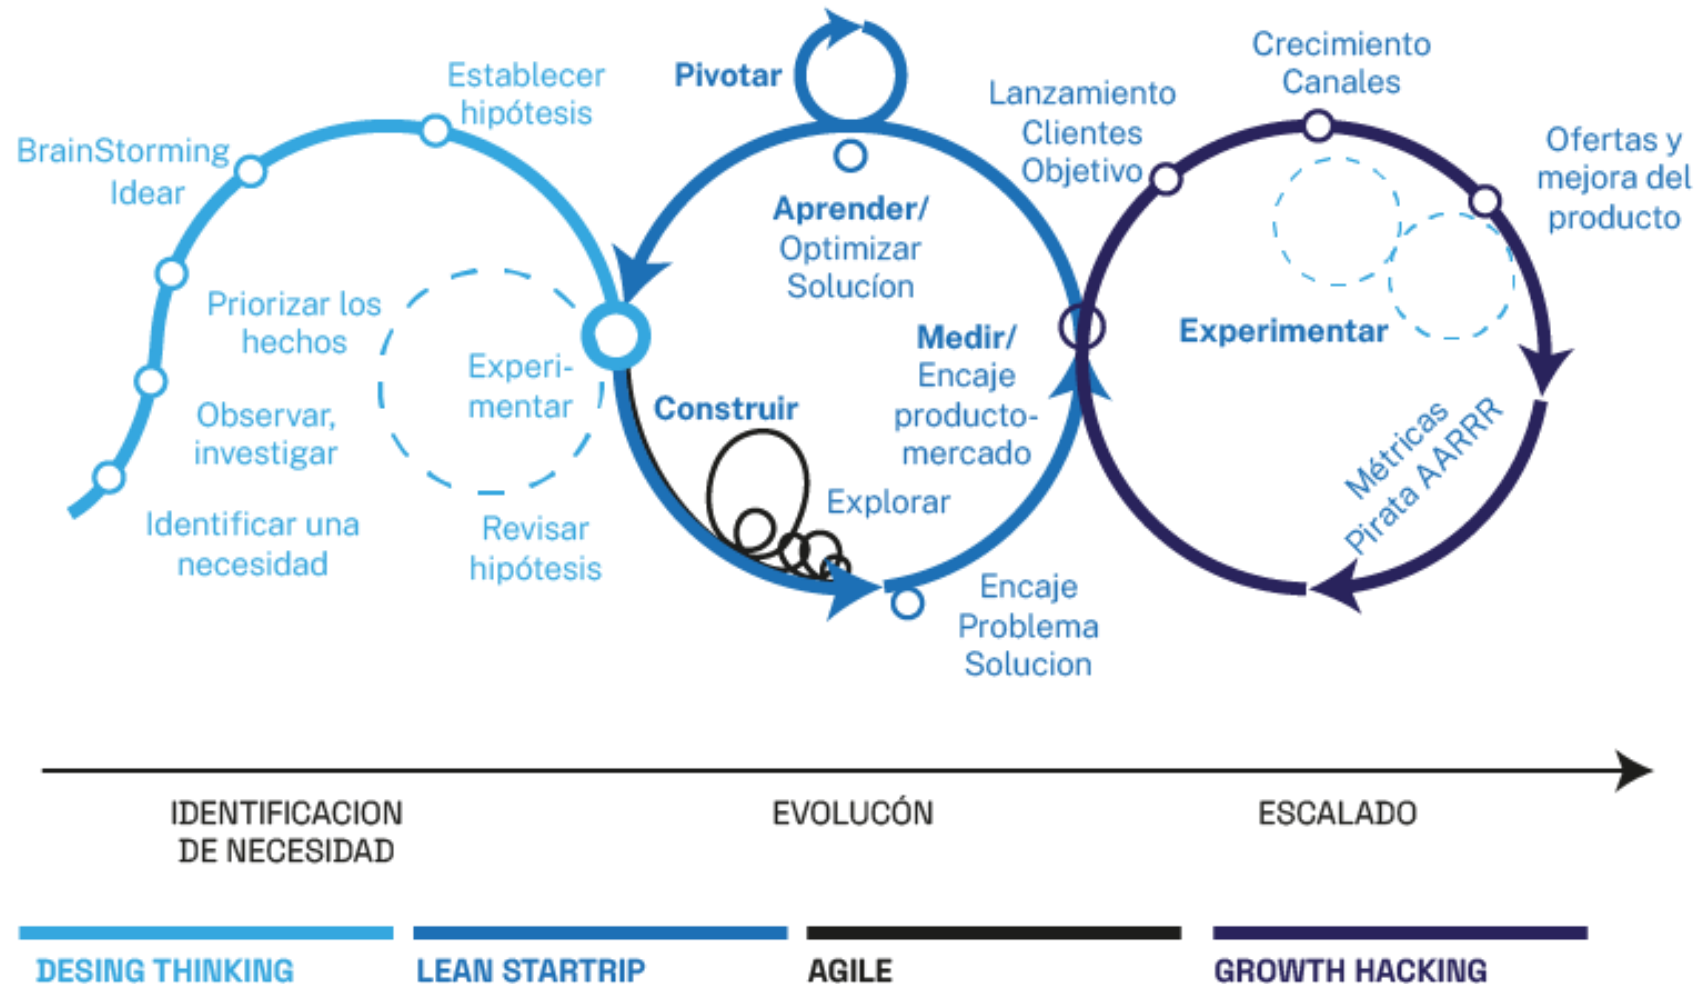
BrainStorming
Idear

Establecer
hipótesis

Priorizar los
hechos

Observar,
investigar

Identificar una
necesidad

Experi-
mentar

Revisar
hipótesis

Pivotar

Aprender/
Optimizar
Solucíon

Construir

Medir/
Encaje
producto-
mercado

Explorar

Encaje
Problema
Solucion

Lanzamiento
Clientes
Objetivo

Crecimiento
Canales

Ofertas y
mejora del
producto

Experimentar

Métricas
Pirata AARRR

IDENTIFICACION
DE NECESIDAD

EVOLUCÓN

ESCALADO

DESING THINKING

LEAN STARTRIP

AGILE

GROWTH HACKING